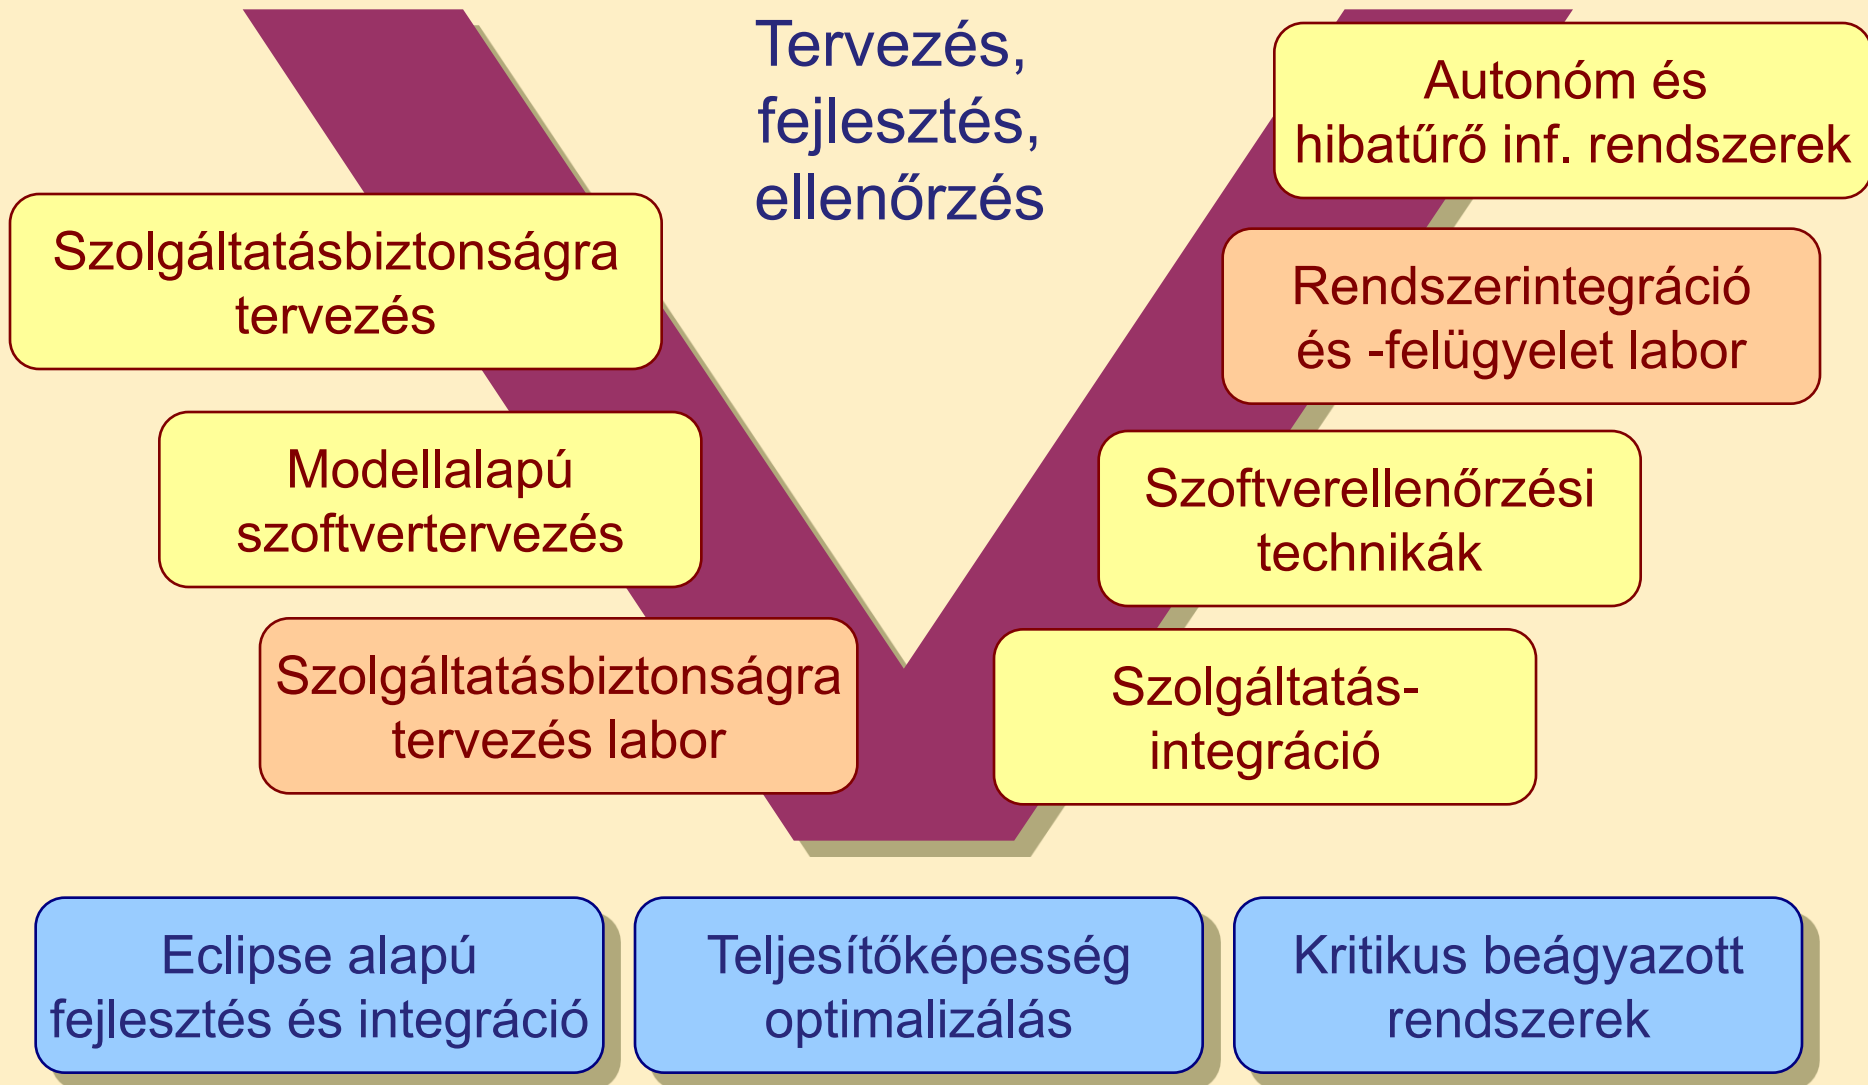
Tervezés, fejlesztés, ellenőrzés

Autonóm és hibatűrő inf. rendszerek

Szolgáltatásbiztonságra tervezés

Rendszerintegráció és -felügyelet labor

Modellalapú szoftvertervezés

Szoftverellenőrzési technikák

Szolgáltatásbiztonságra tervezés labor

Szolgáltatás-integráció

Eclipse alapú fejlesztés és integráció

Teljesítőképesség optimalizálás

Kritikus beágyazott rendszerek